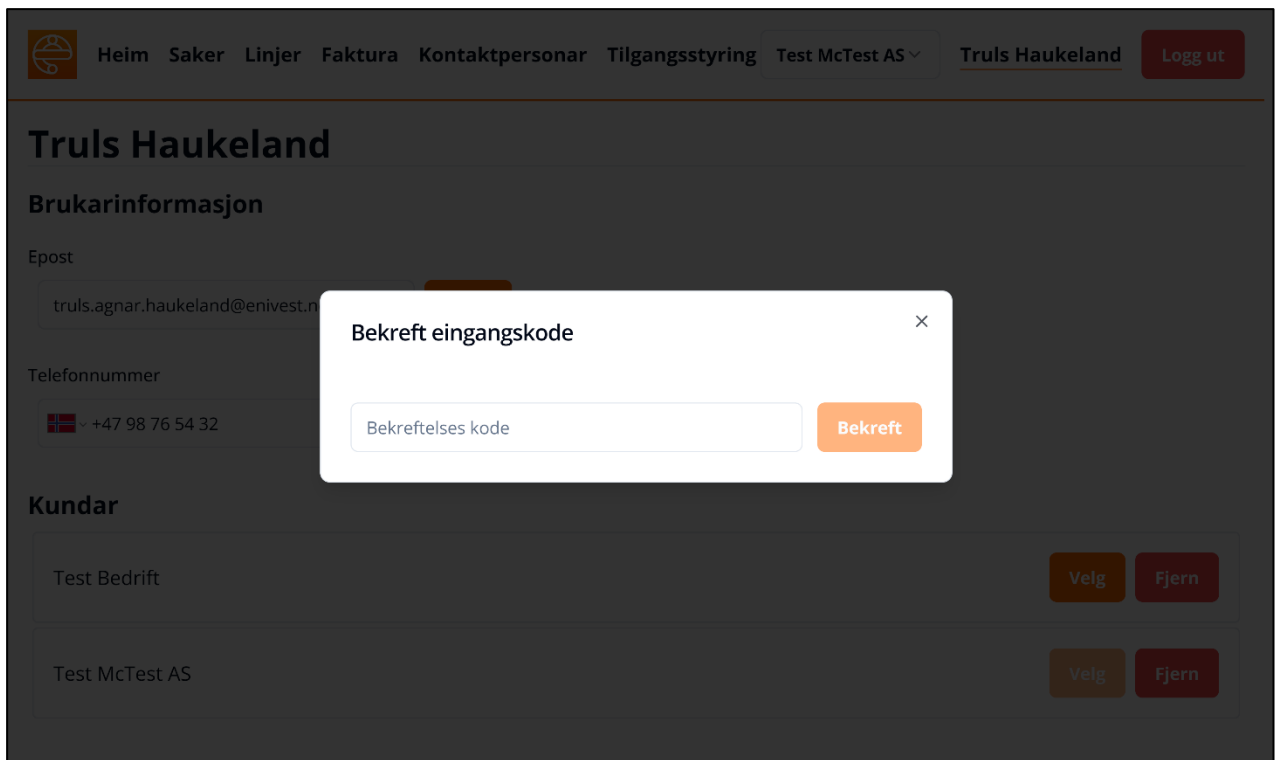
Heim Saker Linjer Faktura Kontaktpersonar Tilgangsstyring Test McTest AS Truls Haukeland Logg ut

Truls Haukeland

Brukarinformasjon

Epost

truls.agnar.haukeland@enivest.n

Telefonnummer

+47 98 76 54 32

Kundar

Test Bedrift

Velg Fjern

Test McTest AS

Velg Fjern

Bekreft eingangskode

×

Bekreftelses kode

Bekreft